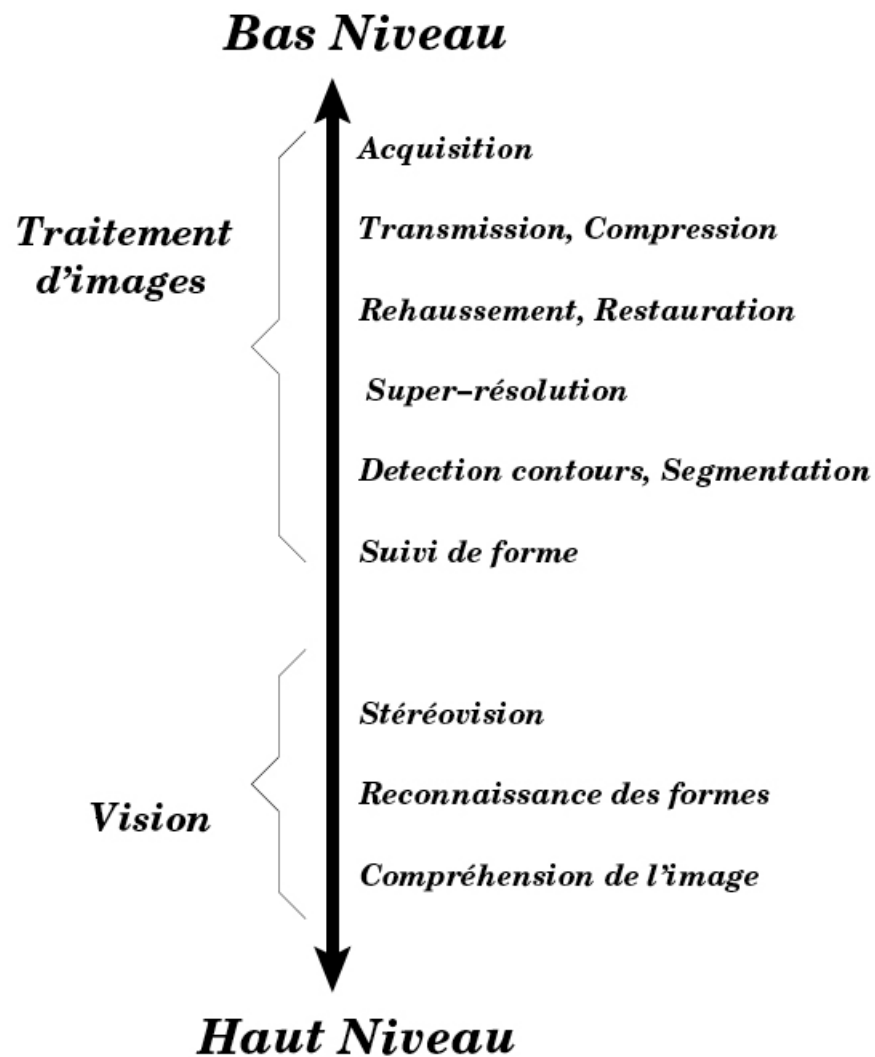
Bas Niveau

Traitement d'images

Acquisition

Transmission, Compression

Rehaussement, Restauration

Super–résolution

Detection contours, Segmentation

Suivi de forme

Vision

Stéréovision

Reconnaissance des formes

Compréhension de l'image

Haut Niveau